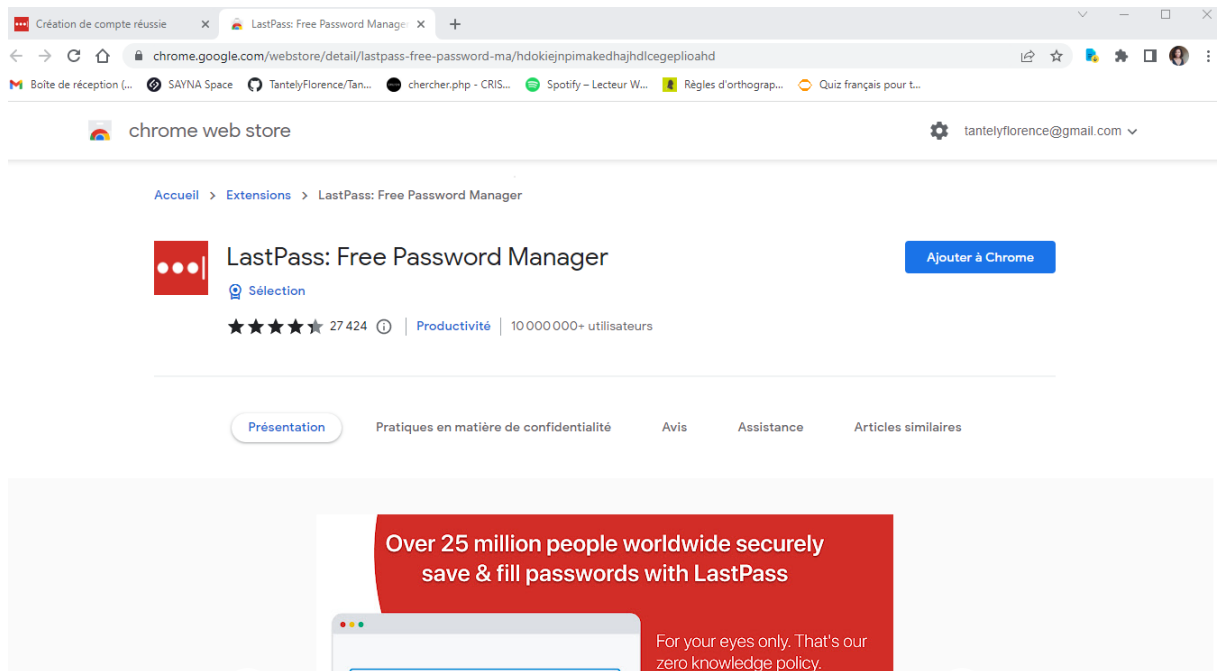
Création de compte réussie
LastPass: Free Password Manage
chrome.google.com/webstore/detail/lastpass-free-password-ma/hdokiejnpimakedhajhdlcegeplioahd
Boîte de réception (... SAYNA Space TantelyFlorence/Tan... chercher.php - CRIS... Spotify – Lecteur W... Règles d'orthograp... Quiz français pour t...

chrome web store
tantelyflorence@gmail.com

Accueil > Extensions > LastPass: Free Password Manager

LastPass: Free Password Manager
Sélection
27 424 | Productivité | 10 000 000+ utilisateurs

Ajouter à Chrome

Présentation Pratiques en matière de confidentialité Avis Assistance Articles similaires

Over 25 million people worldwide securely save & fill passwords with LastPass

For your eyes only. That's our zero knowledge policy.